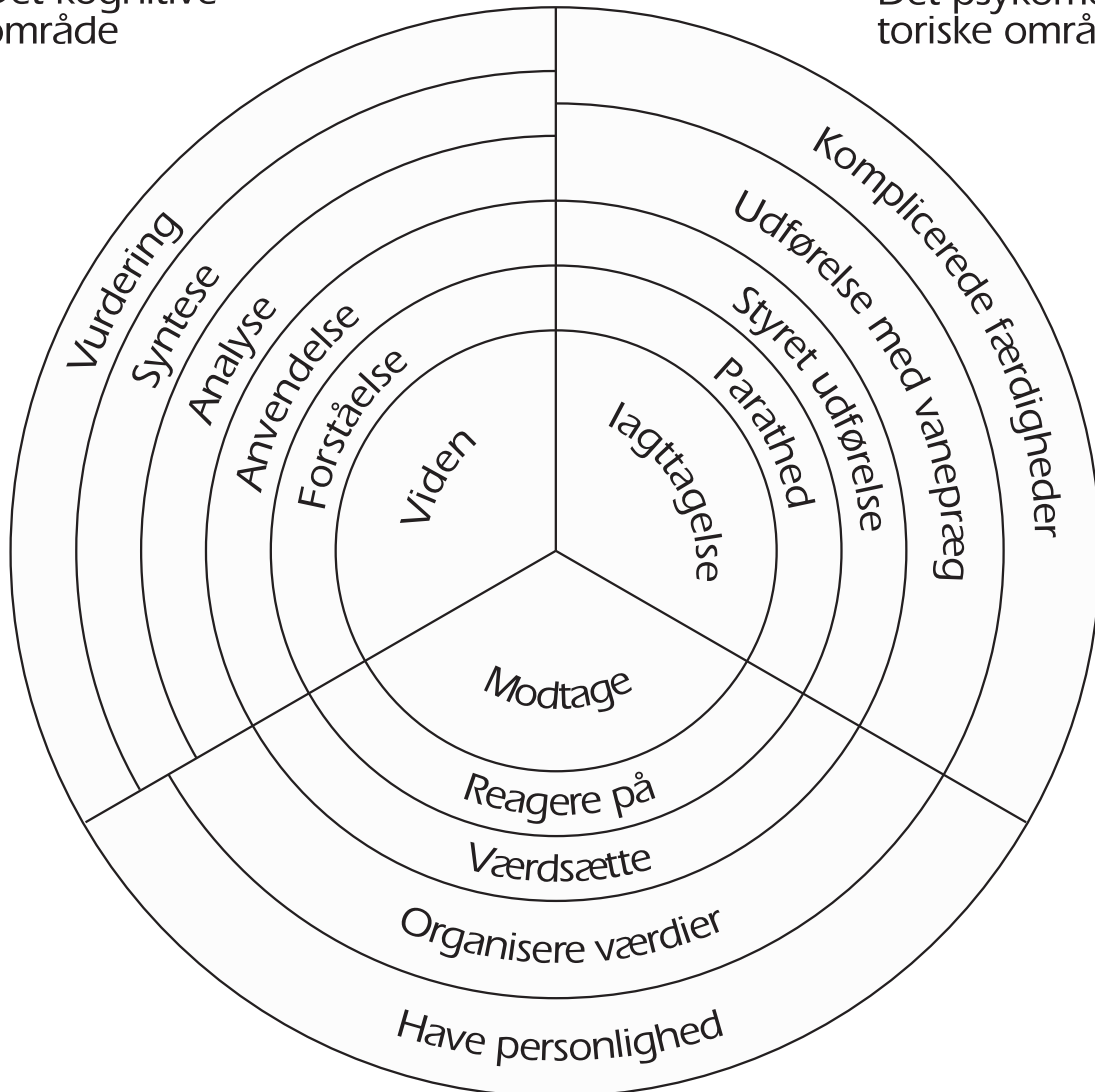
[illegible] kognitive område

Det psykomo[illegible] toriske områ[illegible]

Vurdering
Syntese
Analyse
Anvendelse
Forståelse
Viden

Komplicerede færdigheder
Udførelse med vanepræg
Styret udførelse
Parathed
Iagttagelse

Modtage
Reagere på
Værdsætte
Organisere værdier
Have personlighed